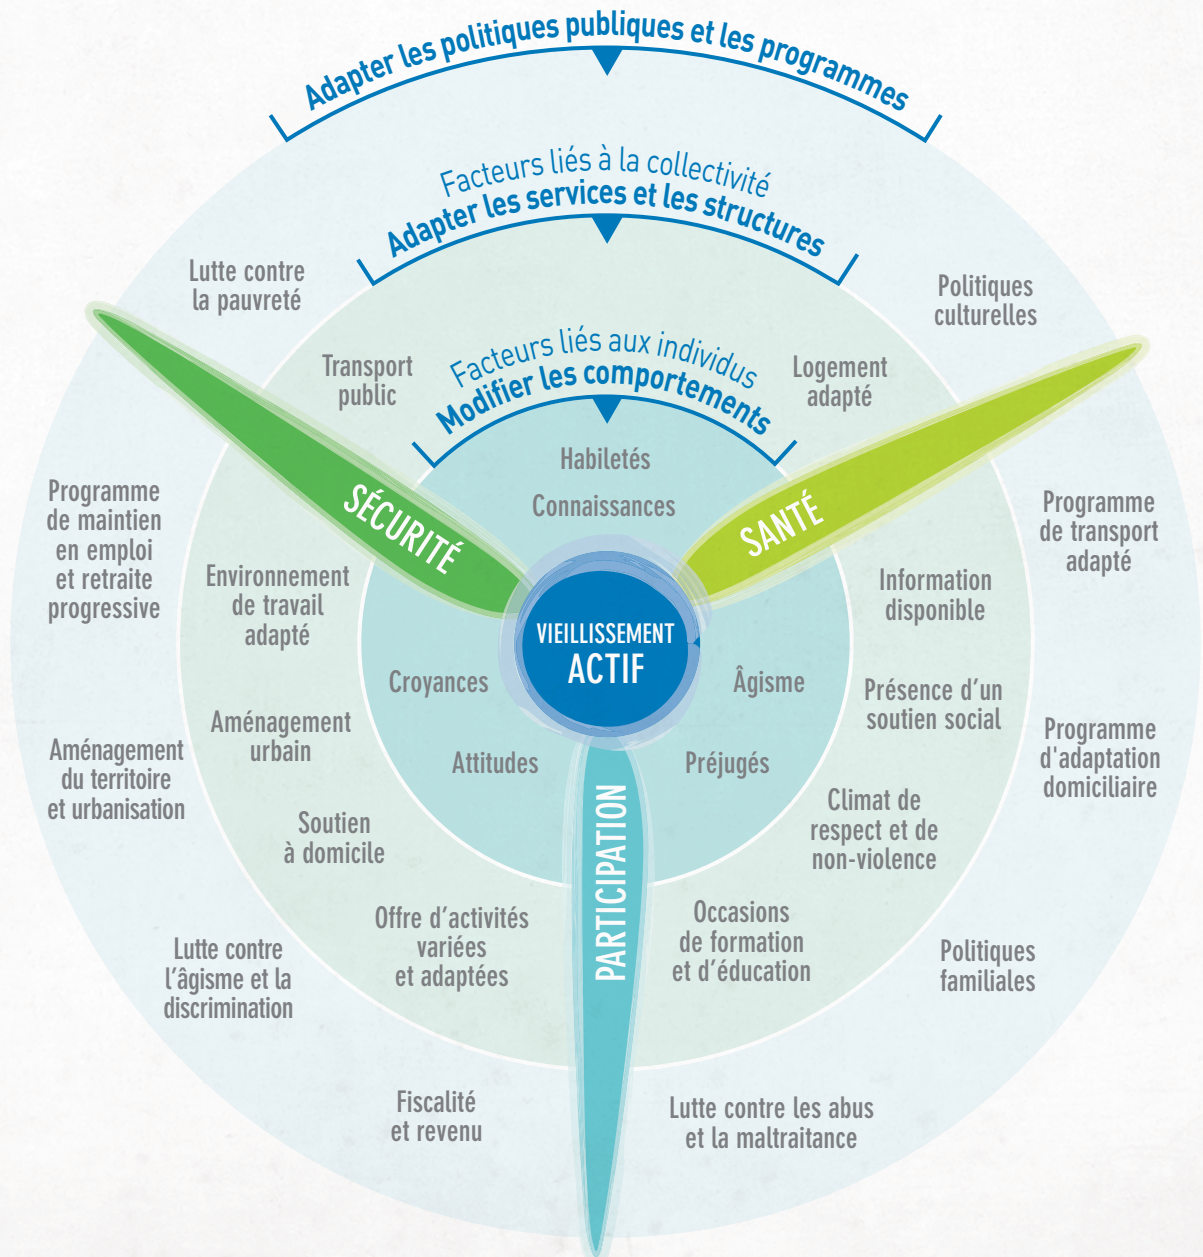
Adapter les politiques publiques et les programmes

Facteurs liés à la collectivité
Adapter les services et les structures

Facteurs liés aux individus
Modifier les comportements

Lutte contre la pauvreté

Politiques culturelles

Transport public

Logement adapté

Habiletés

Connaissances

SÉCURITÉ

SANTÉ

Programme de maintien en emploi et retraite progressive

Programme de transport adapté

Environnement de travail adapté

Information disponible

VIEILLISSEMENT ACTIF

Croyances

Âgisme

Présence d'un soutien social

Aménagement urbain

Programme d'adaptation domiciliaire

Aménagement du territoire et urbanisation

Attitudes

Préjugés

Climat de respect et de non-violence

Soutien à domicile

PARTICIPATION

Offre d'activités variées et adaptées

Occasions de formation et d'éducation

Lutte contre l'âgisme et la discrimination

Politiques familiales

Fiscalité et revenu

Lutte contre les abus et la maltraitance